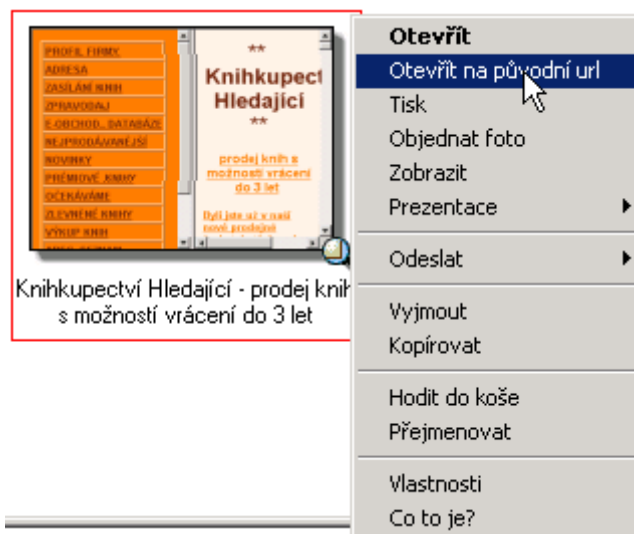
PROFIL FIRMY
ADRESA
ZASÍLÁNÍ KNIH
ZPRAVODAJ
E-OBCHOD. DATABÁZE
NEJPRODÁVANĚJŠÍ
NOVINKY
PRÉMIOVÉ KNIHY
OČEKÁVÁME
ZLEVNĚNÉ KNIHY
VÝKUP KNIH
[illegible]

**
Knihkupect
Hledající
**

prodej knih s možností vrácení do 3 let

Byli jste už v naší nové prodejně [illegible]

Knihkupectví Hledající - prodej knih s možností vrácení do 3 let

Otevřít
Otevřít na původní url
Tisk
Objednat foto
Zobrazit
Prezentace
Odeslat
Vyjmout
Kopírovat
Hodit do koše
Přejmenovat
Vlastnosti
Co to je?